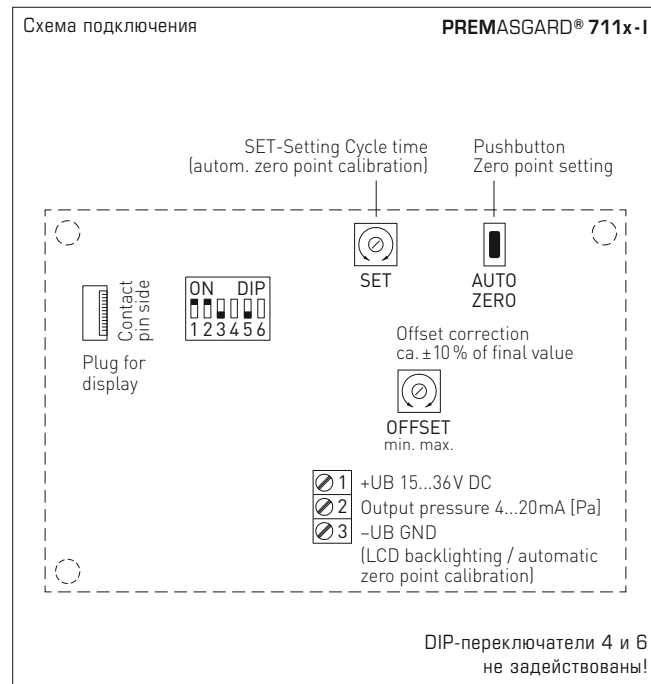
Схема подключения

PREMASGARD® 711x-I

SET-Setting Cycle time (autom. zero point calibration)

Pushbutton Zero point setting

SET

AUTO ZERO

Contact pin side

Plug for display

ON DIP
1 2 3 4 5 6

Offset correction ca. ±10 % of final value

OFFSET
min. max.

1 +UB 15...36V DC
2 Output pressure 4...20mA [Pa]
3 –UB GND
(LCD backlighting / automatic zero point calibration)

DIP-переключатели 4 и 6 не задействованы!